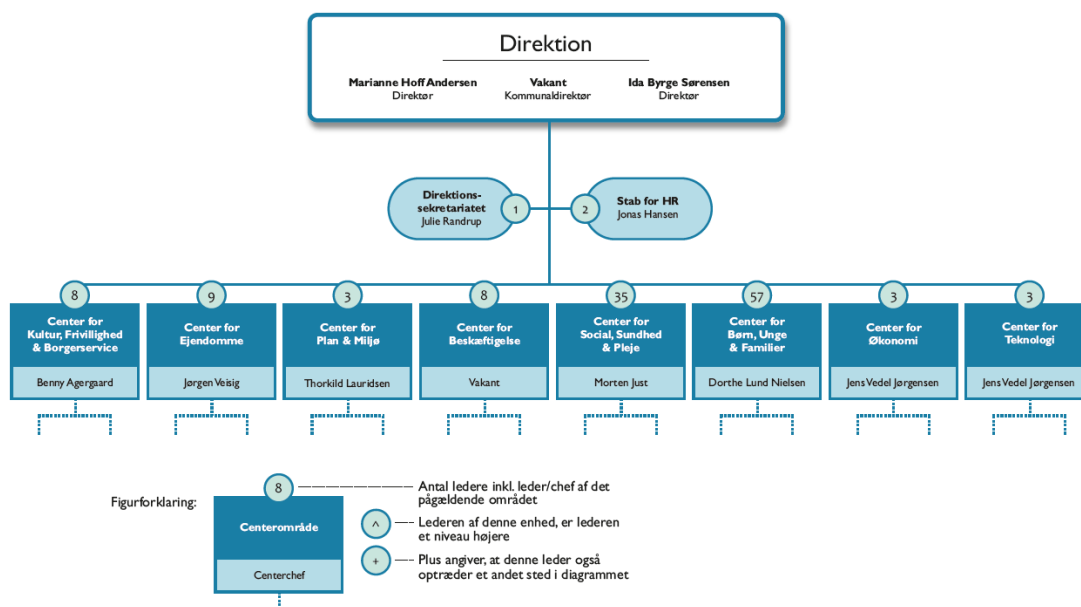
Direktion

Marianne Hoff Andersen
Direktør

Vakant
Kommunaldirektør

Ida Byrge Sørensen
Direktør

Direktionssekretariatet
Julie Randrup

1

2

Stab for HR
Jonas Hansen

8
Center for Kultur, Frivillighed & Borgerservice
Benny Agergaard

9
Center for Ejendomme
Jørgen Veisig

3
Center for Plan & Miljø
Thorkild Lauridsen

8
Center for Beskæftigelse
Vakant

35
Center for Social, Sundhed & Pleje
Morten Just

57
Center for Børn, Unge & Familier
Dorthe Lund Nielsen

3
Center for Økonomi
Jens Vedel Jørgensen

3
Center for Teknologi
Jens Vedel Jørgensen

Figurforklaring:

8
Centerområde
Centerchef

Antal ledere inkl. leder/chef af det pågældende området

^
Lederen af denne enhed, er lederen et niveau højere

+
Plus angiver, at denne leder også optræder et andet sted i diagrammet